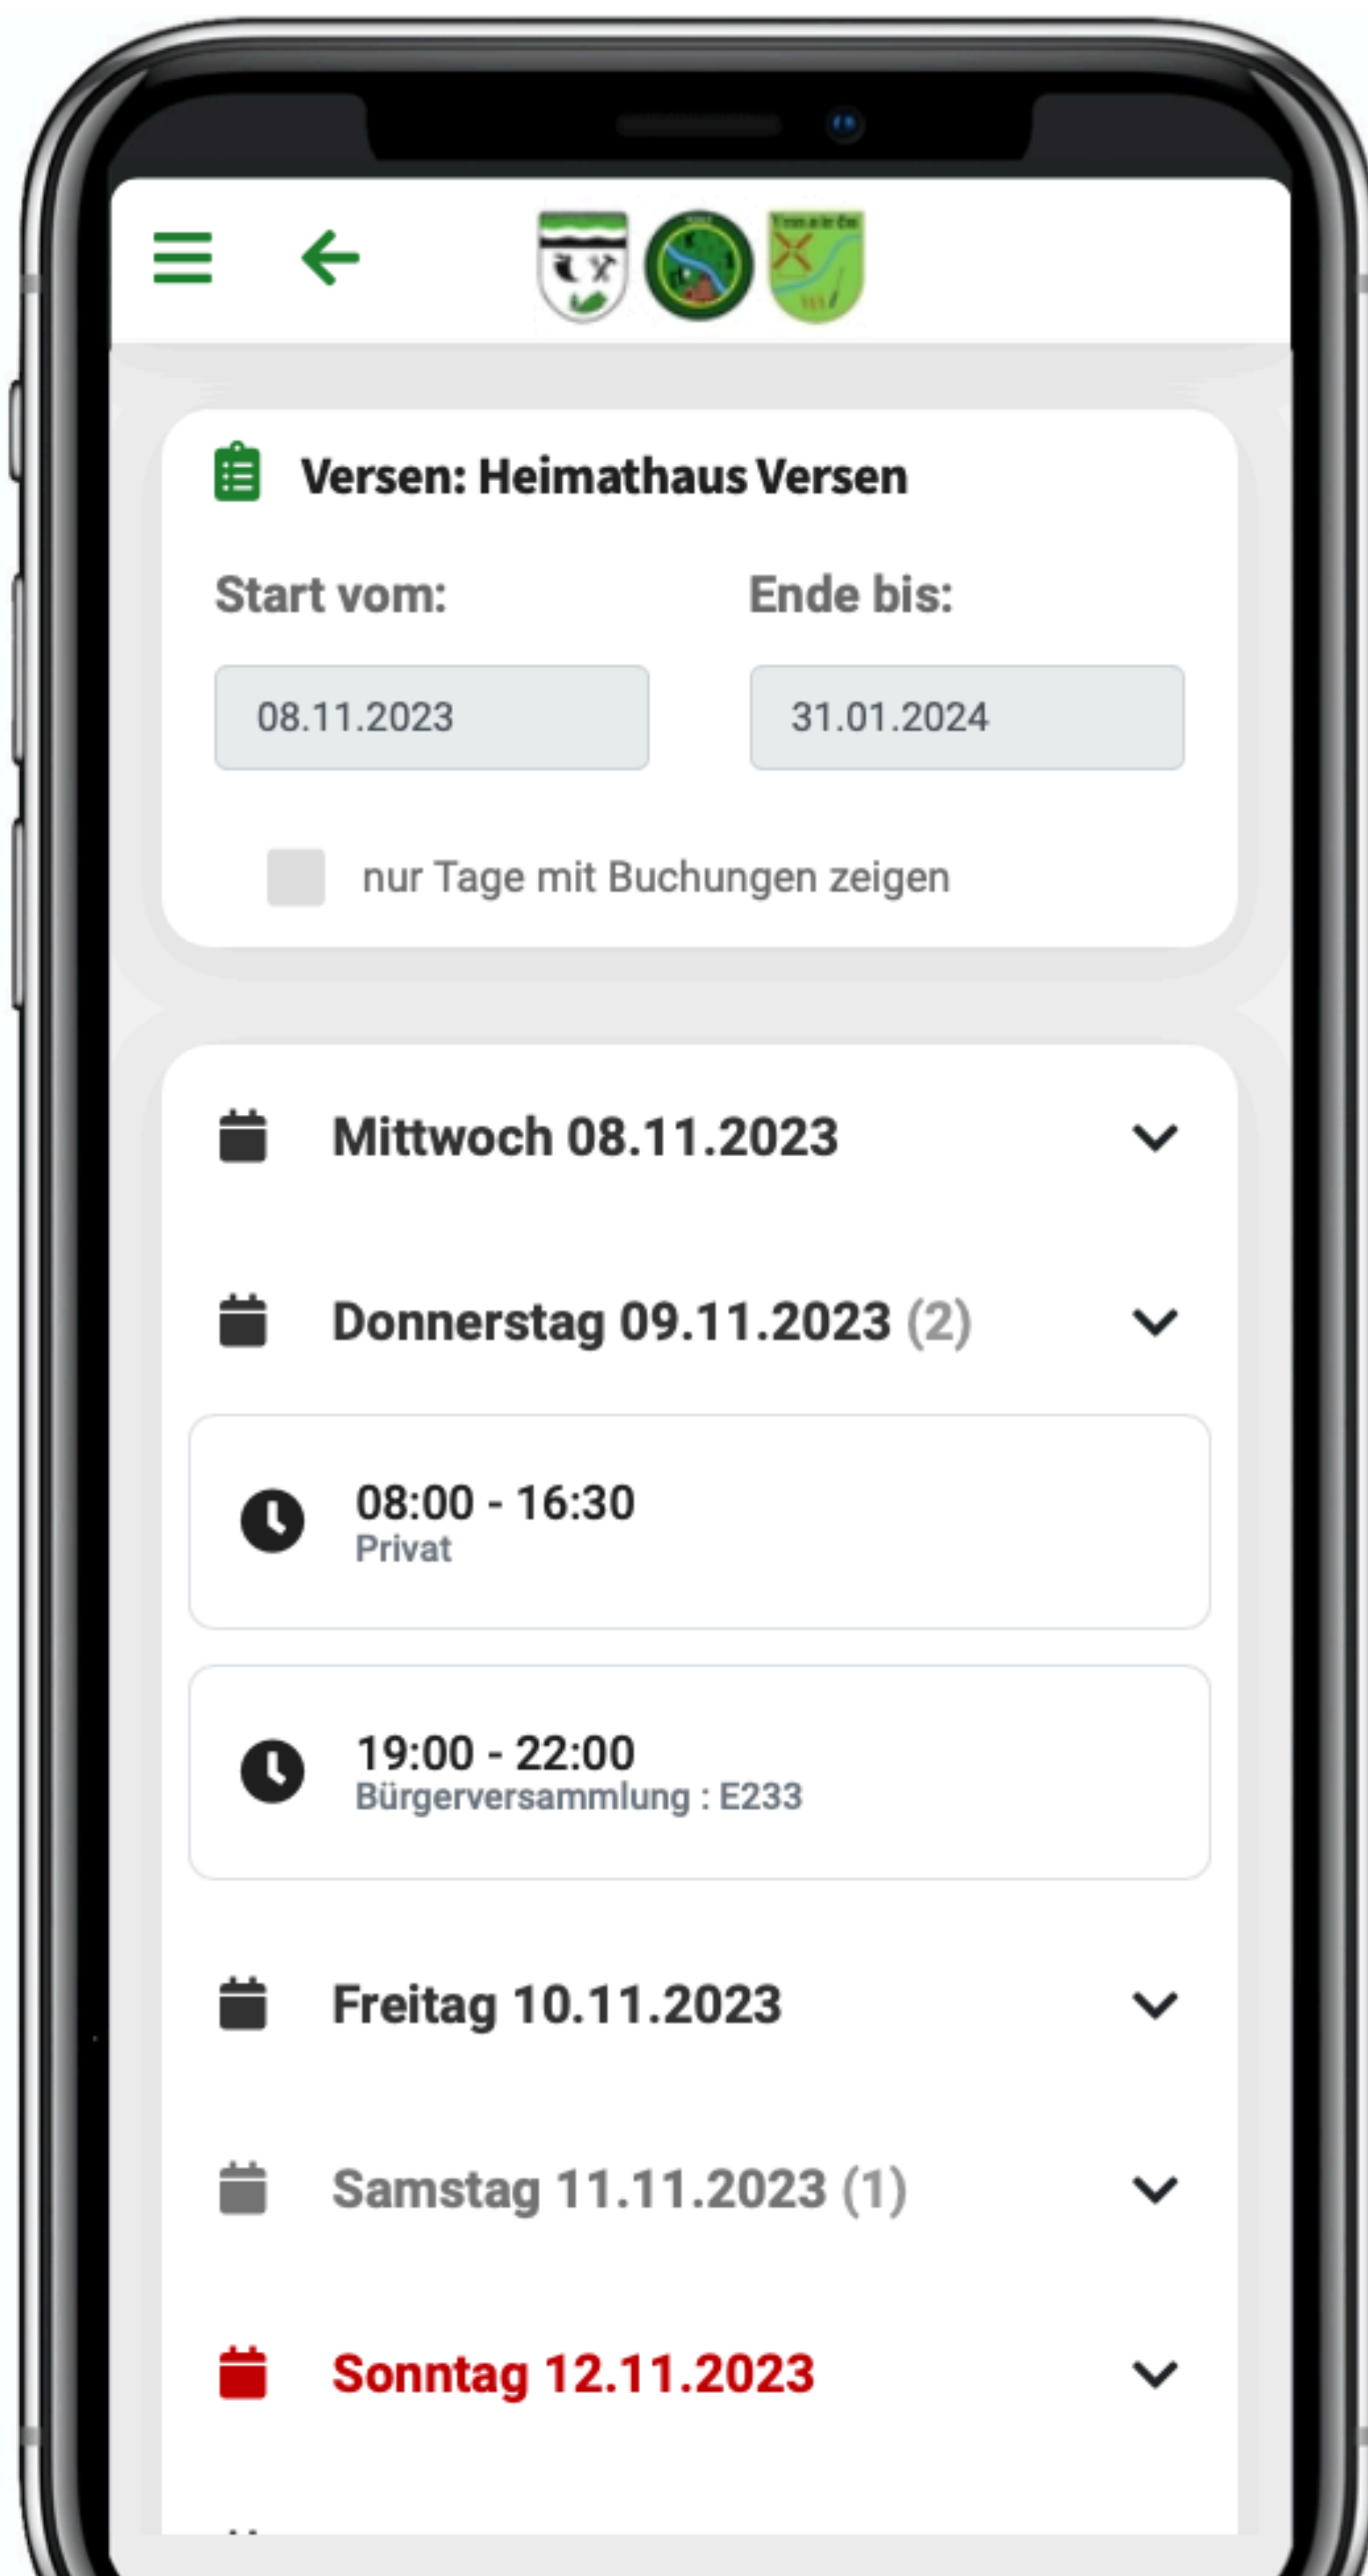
Versen: Heimathaus Versen

Start vom:

Ende bis:

08.11.2023

31.01.2024

nur Tage mit Buchungen zeigen

Mittwoch 08.11.2023

Donnerstag 09.11.2023 (2)

08:00 - 16:30
Privat

19:00 - 22:00
Bürgerversammlung : E233

Freitag 10.11.2023

Samstag 11.11.2023 (1)

Sonntag 12.11.2023